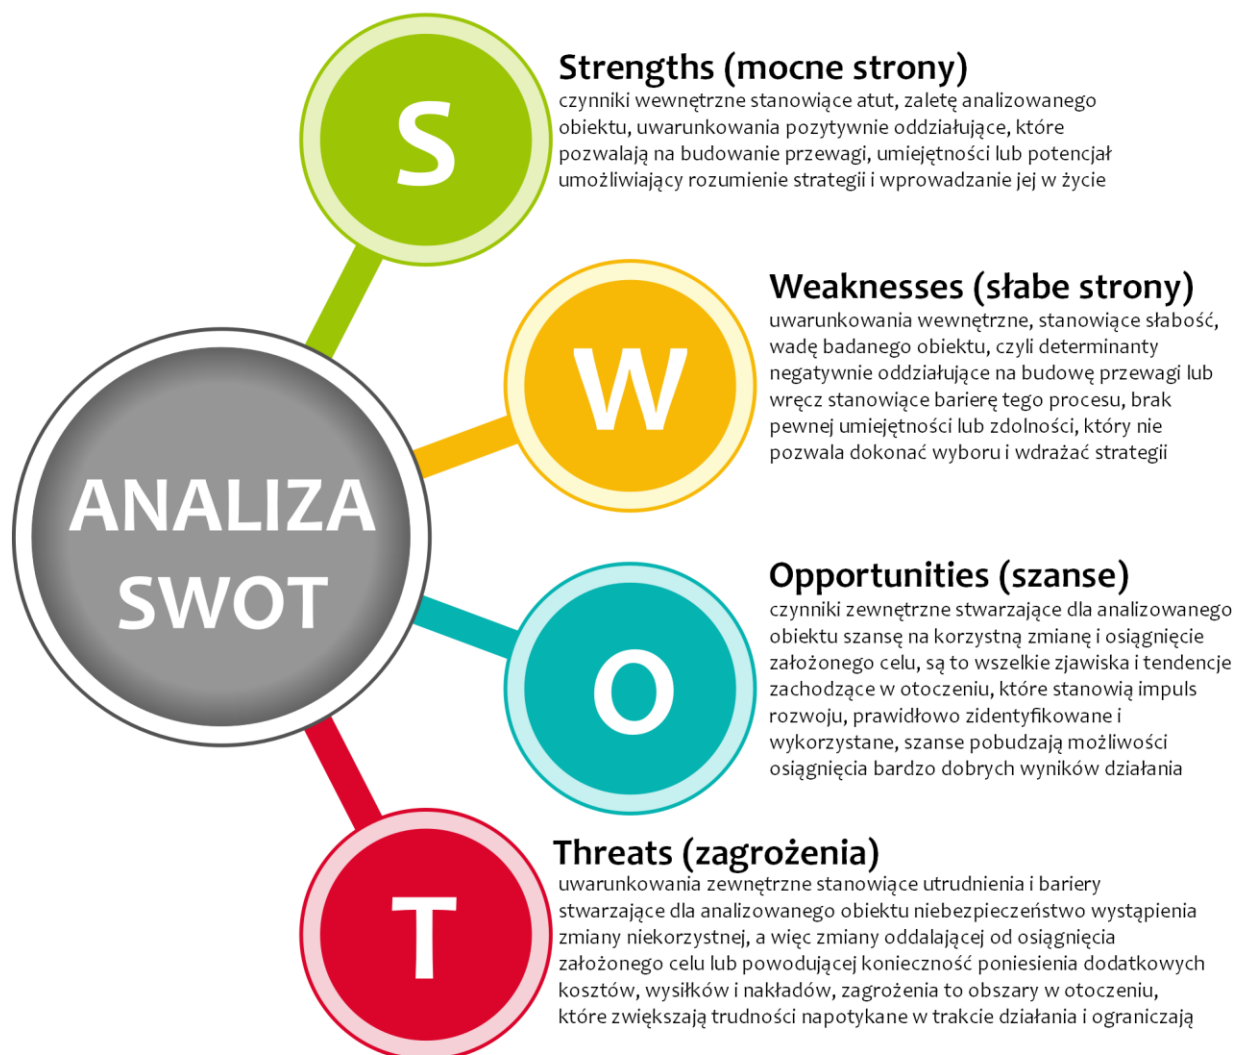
S

Strengths (mocne strony)
czynniki wewnętrzne stanowiące atut, zaletę analizowanego obiektu, uwarunkowania pozytywnie oddziałujące, które pozwalają na budowanie przewagi, umiejętności lub potencjał umożliwiający rozumienie strategii i wprowadzanie jej w życie

W

Weaknesses (słabe strony)
uwarunkowania wewnętrzne, stanowiące słabość, wadę badanego obiektu, czyli determinanty negatywnie oddziałujące na budowę przewagi lub wręcz stanowiące barierę tego procesu, brak pewnej umiejętności lub zdolności, który nie pozwala dokonać wyboru i wdrażać strategii

ANALIZA SWOT

O

Opportunities (szanse)
czynniki zewnętrzne stwarzające dla analizowanego obiektu szansę na korzystną zmianę i osiągnięcie założonego celu, są to wszelkie zjawiska i tendencje zachodzące w otoczeniu, które stanowią impuls rozwoju, prawidłowo zidentyfikowane i wykorzystane, szanse pobudzają możliwości osiągnięcia bardzo dobrych wyników działania

T

Threats (zagrożenia)
uwarunkowania zewnętrzne stanowiące utrudnienia i bariery stwarzające dla analizowanego obiektu niebezpieczeństwo wystąpienia zmiany niekorzystnej, a więc zmiany oddalającej od osiągnięcia założonego celu lub powodującej konieczność poniesienia dodatkowych kosztów, wysiłków i nakładów, zagrożenia to obszary w otoczeniu, które zwiększają trudności napotykane w trakcie działania i ograniczają